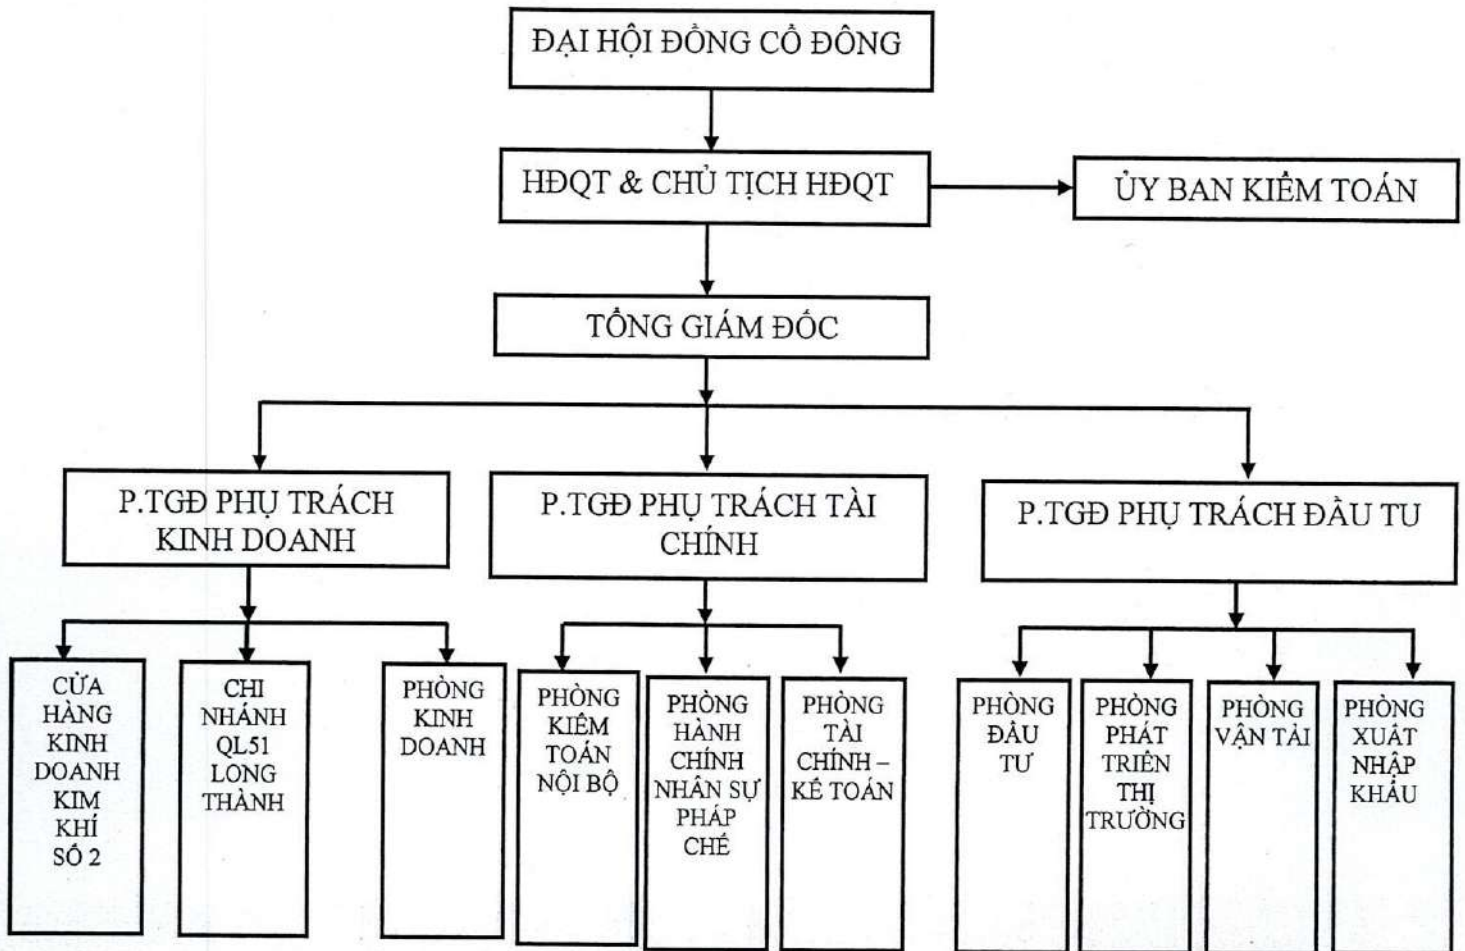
ĐẠI HỘI ĐỒNG CỔ ĐÔNG

HĐQT & CHỦ TỊCH HĐQT

ỦY BAN KIỂM TOÁN

TỔNG GIÁM ĐỐC

P.TGĐ PHỤ TRÁCH KINH DOANH

P.TGĐ PHỤ TRÁCH TÀI CHÍNH

P.TGĐ PHỤ TRÁCH ĐẦU TƯ

CỬA HÀNG KINH DOANH KIM KHÍ SỐ 2

CHI NHÁNH QL51 LONG THÀNH

PHÒNG KINH DOANH

PHÒNG KIỂM TOÁN NỘI BỘ

PHÒNG HÀNH CHÍNH NHÂN SỰ PHÁP CHẾ

PHÒNG TÀI CHÍNH – KẾ TOÁN

PHÒNG ĐẦU TƯ

PHÒNG PHÁT TRIỂN THỊ TRƯỜNG

PHÒNG VẬN TẢI

PHÒNG XUẤT NHẬP KHẨU